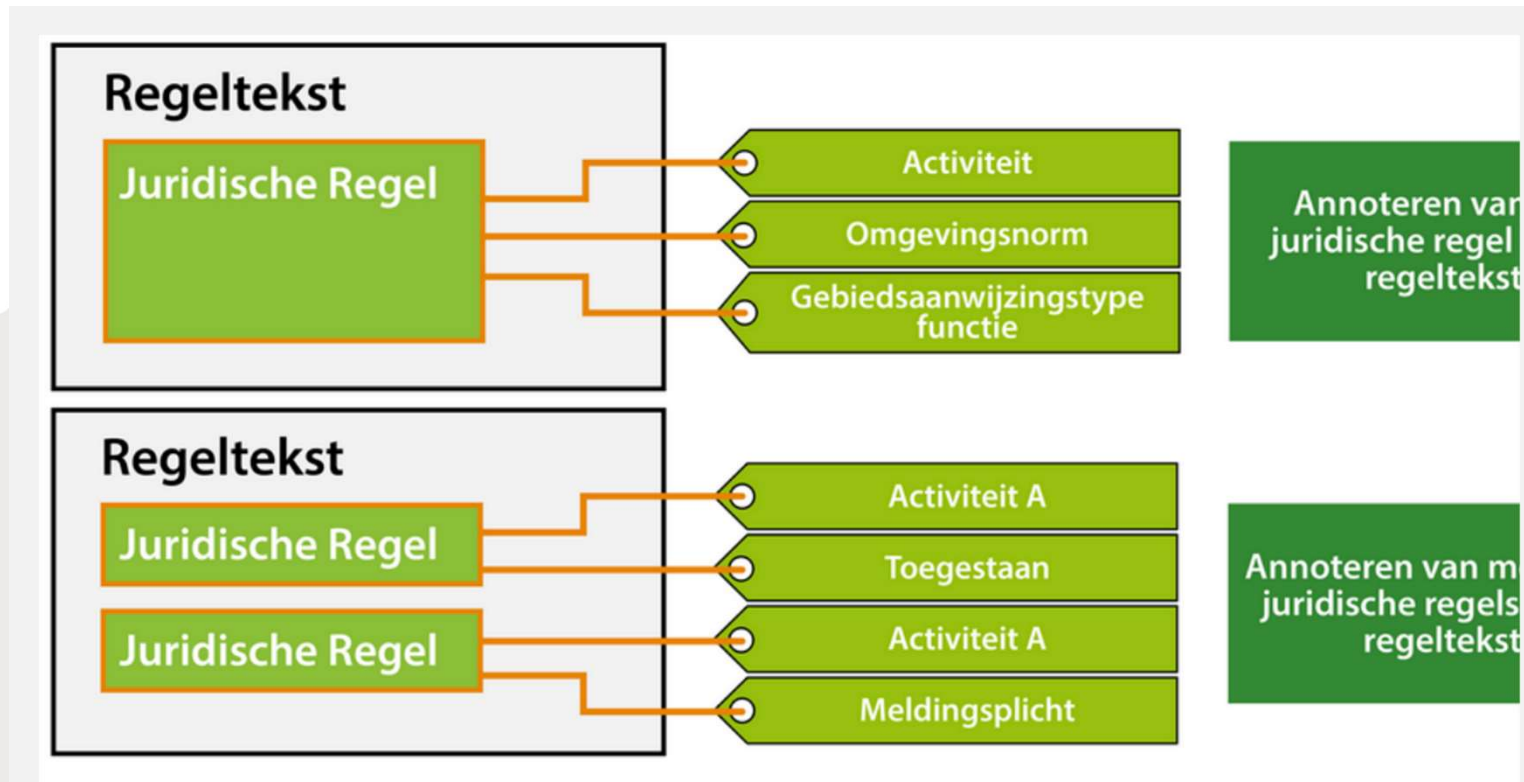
Regeltekst

Juridische Regel

Activiteit

Omgevingsnorm

Gebiedsaanwijzingstype functie

Annoteren van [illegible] juridische regel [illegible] regeltekst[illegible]

Regeltekst

Juridische Regel

Juridische Regel

Activiteit A

Toegestaan

Activiteit A

Meldingsplicht

Annoteren van m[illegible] juridische regels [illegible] regeltekst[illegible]